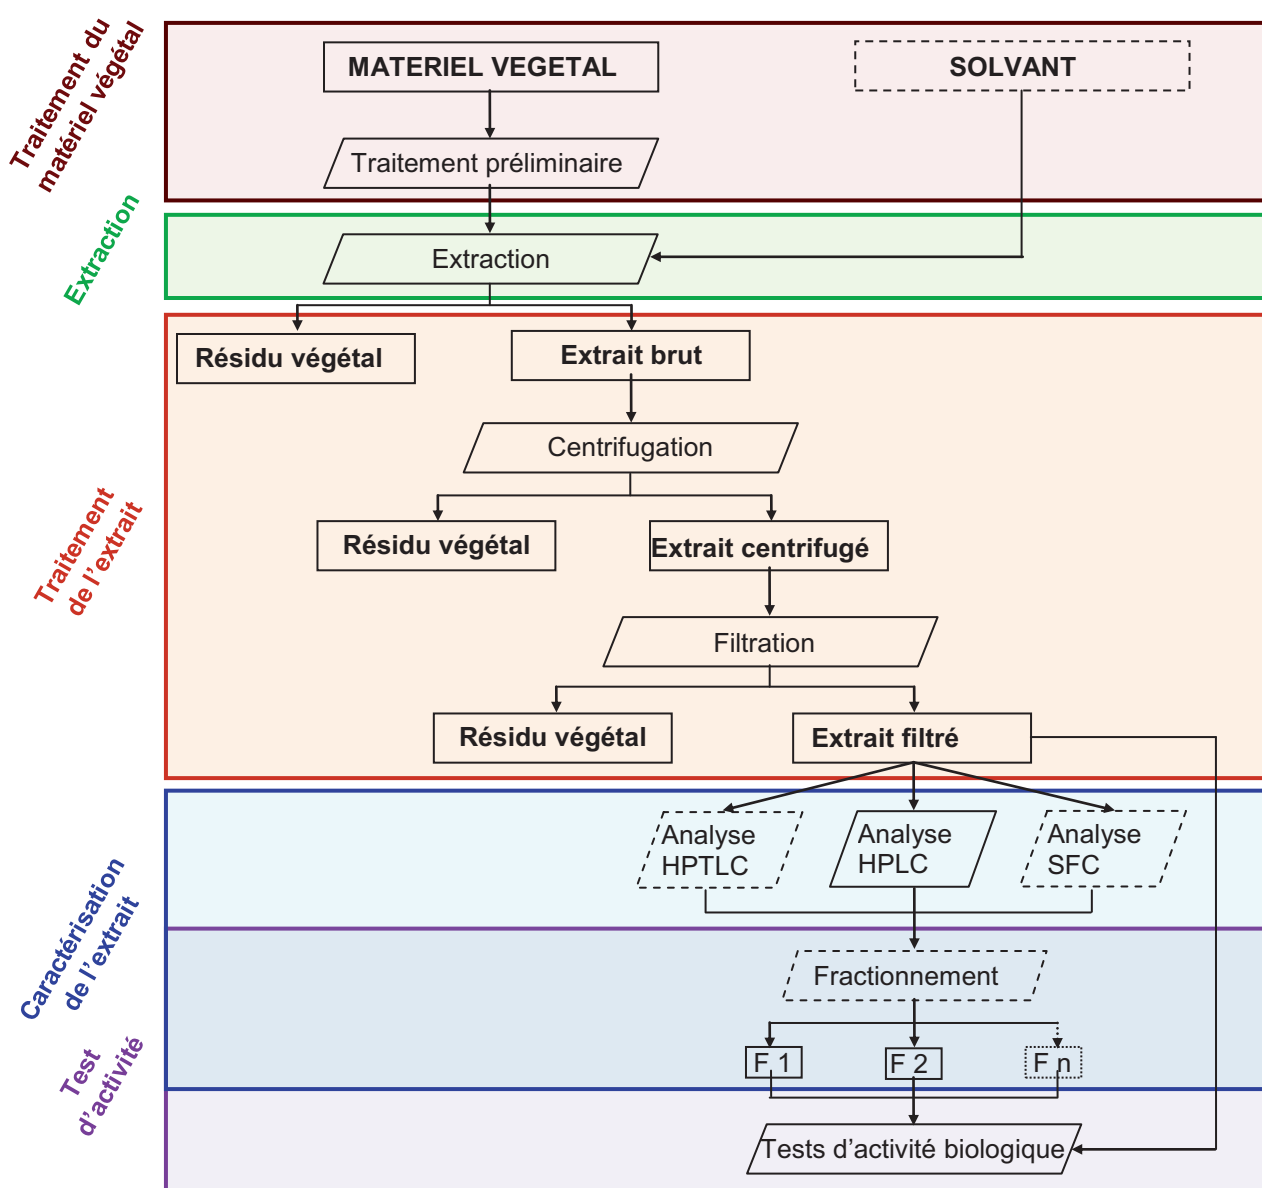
Traitement du matériel végétal

MATERIEL VEGETAL

SOLVANT

Traitement préliminaire

Extraction

Extraction

Traitement de l’extrait

Résidu végétal

Extrait brut

Centrifugation

Résidu végétal

Extrait centrifugé

Filtration

Résidu végétal

Extrait filtré

Caractérisation de l’extrait

Analyse HPTLC

Analyse HPLC

Analyse SFC

Fractionnement

F 1

F 2

F n

Test d’activité

Tests d’activité biologique